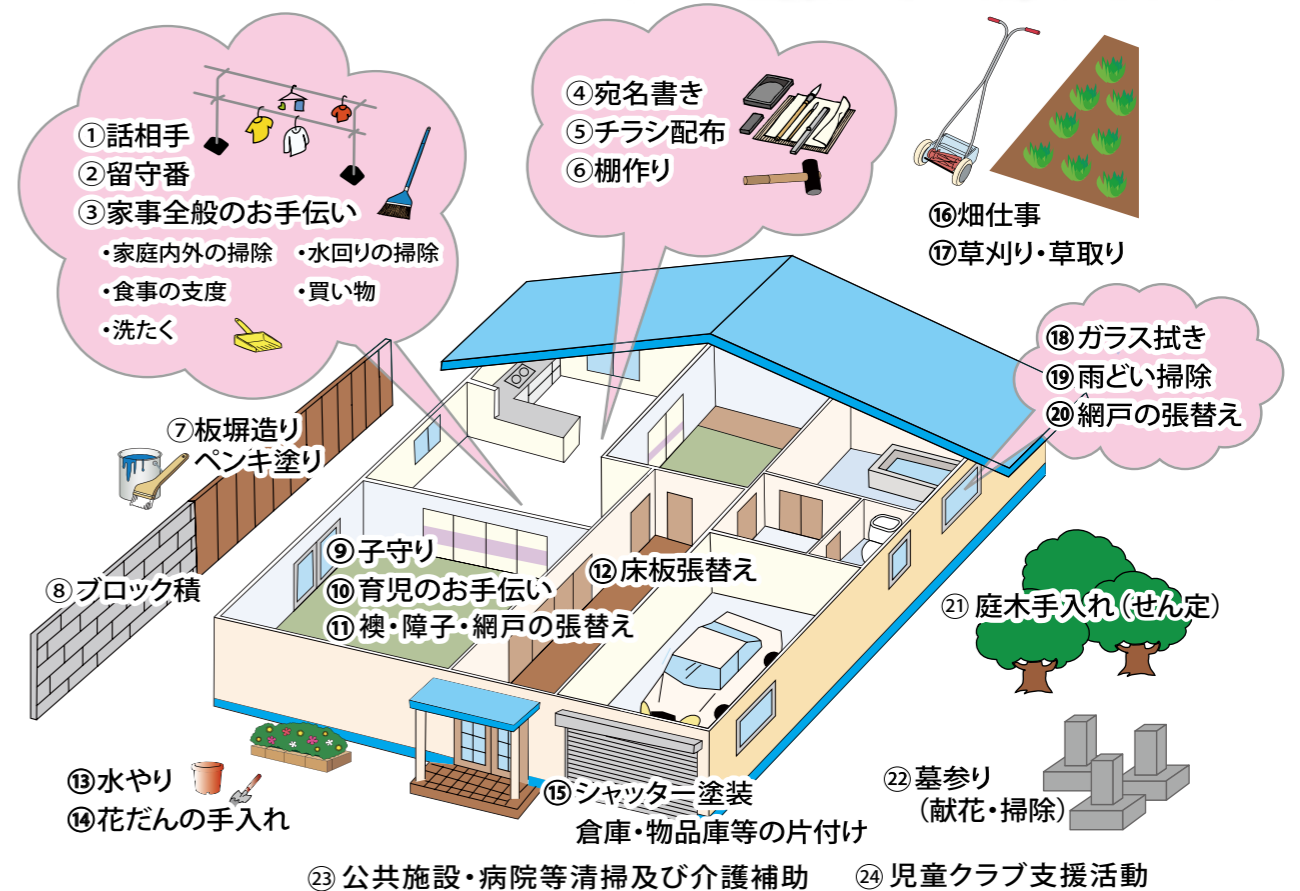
①話相手
②留守番
③家事全般のお手伝い
・家庭内外の掃除
・水回りの掃除
・食事の支度
・買い物
・洗たく

④宛名書き
⑤チラシ配布
⑥棚作り

⑯畑仕事
⑰草刈り・草取り

⑱ガラス拭き
⑲雨どい掃除
⑳網戸の張替え

⑦板塀造り
ペンキ塗り

⑧ブロック積

⑨子守り
⑩育児のお手伝い
⑪襖・障子・網戸の張替え

⑫床板張替え

㉑庭木手入れ（せん定）

⑬水やり
⑭花だんの手入れ

⑮シャッター塗装
倉庫・物品庫等の片付け

㉒墓参り
（献花・掃除）

㉓公共施設・病院等清掃及び介護補助
㉔児童クラブ支援活動